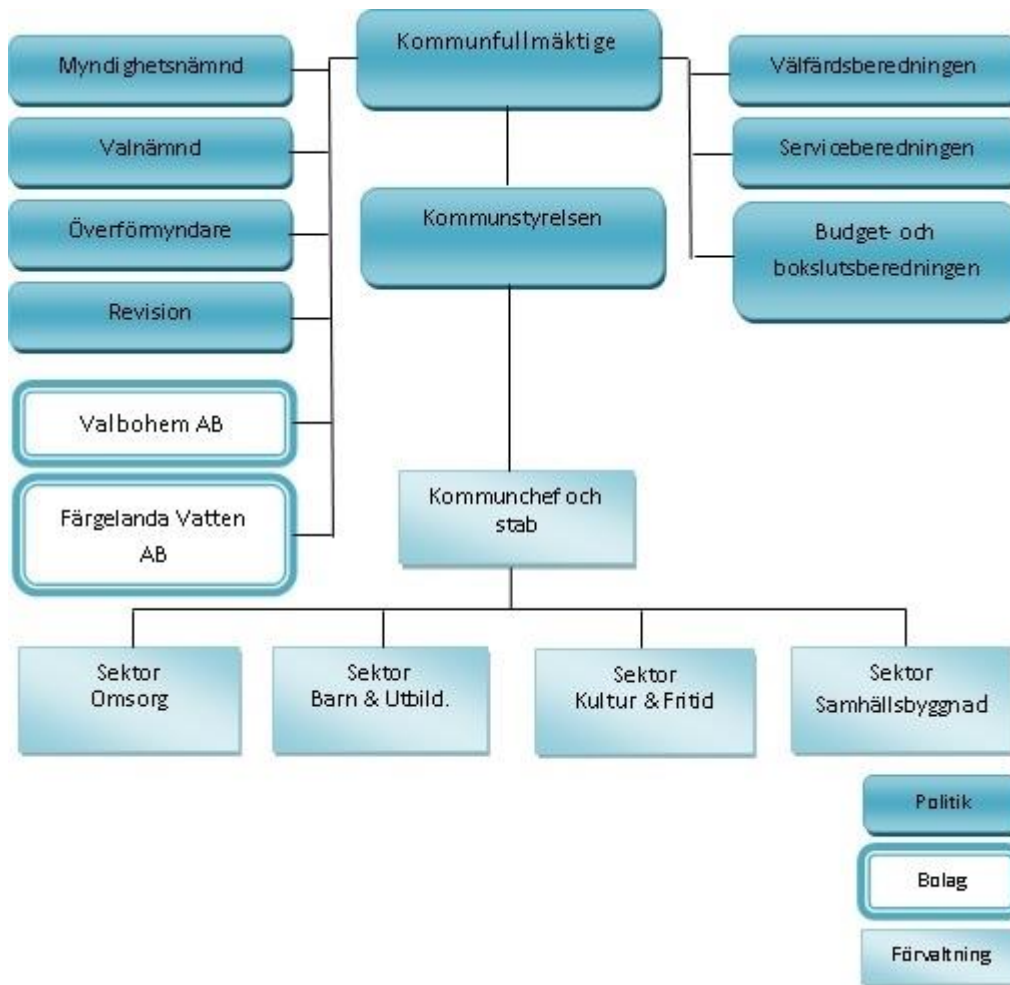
Kommunfullmäktige

Myndighetsnämnd

Valnämnd

Överförmyndare

Revision

Valbohem AB

Färgelanda Vatten AB

Välfärdsberedningen

Serviceberedningen

Budget- och bokslutsberedningen

Kommunstyrelsen

Kommunchef och stab

Sektor Omsorg

Sektor Barn & Utbild.

Sektor Kultur & Fritid

Sektor Samhällsbyggnad

Politik

Bolag

Förvaltning